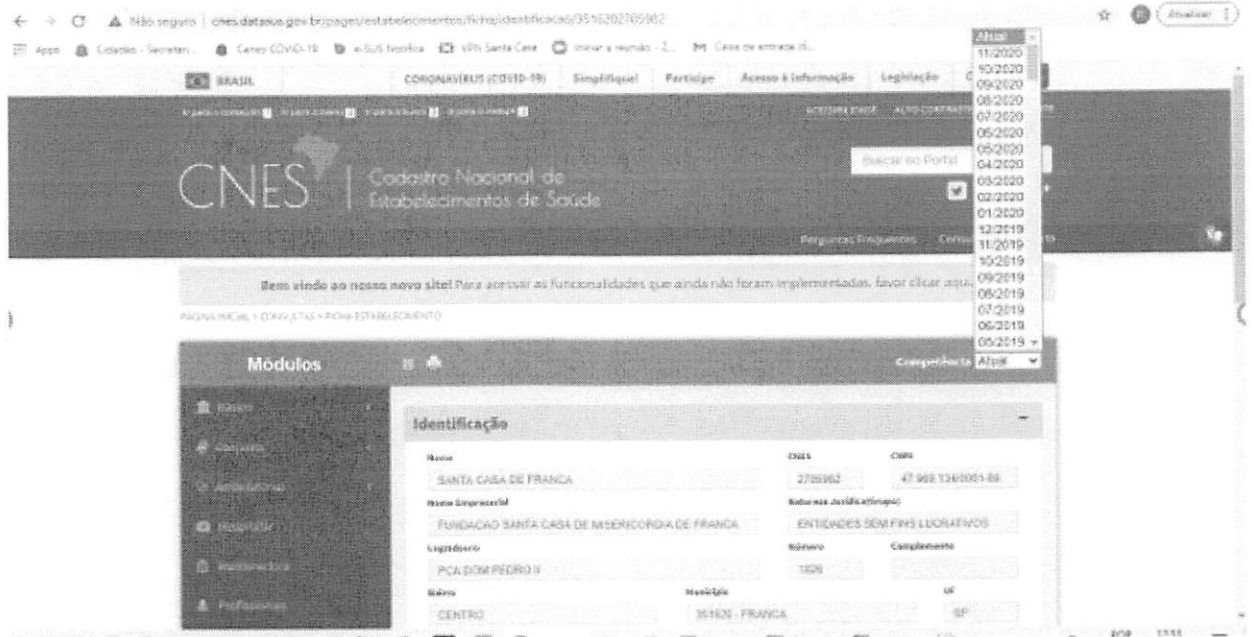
← → C ▲ Não seguro | cnes.datasus.gov.br/pages/estabelecimentos/ficha/identificacao/3516202705982

Apps Cidadão - Secretari... Censo COVID-19 e-SUS Notifica VPs Santa Casa Iniciar a reunião - Z... Caixa de entrada (4)...

Atualizar

BRASIL CORONAVIRUS (COVID-19) Simplifique! Participe Acesso à Informação Legislação

CNES | Cadastro Nacional de Estabelecimentos de Saúde

Buscar no Portal

Perguntas Frequentes

Atual
11/2020
10/2020
09/2020
08/2020
07/2020
06/2020
05/2020
04/2020
03/2020
02/2020
01/2020
12/2019
11/2019
10/2019
09/2019
08/2019
07/2019
06/2019
05/2019

Bem vindo ao nosso novo site! Para acessar as funcionalidades que ainda não foram implementadas, favor clicar aqui

PÁGINA INICIAL > CONSULTAS > FICHA ESTABELECIMENTO

Módulos

Básico
Conjunto
Ambulatorial
Hospitalar
Mantenedora
Profissionais

Competência Atual

Identificação

| Nome | CNES | CNPJ |
|---|---|---|
| SANTA CASA DE FRANCA | 2705982 | 47.969.134/0001-89 |

| Nome Empresarial | Natureza Jurídica (Grupo) |
|---|---|
| FUNDACAO SANTA CASA DE MISERICORDIA DE FRANCA | ENTIDADES SEM FINS LUCRATIVOS |

| Logradouro | Número | Complemento |
|---|---|---|
| PCA DOM PEDRO II | 1826 | |

| Bairro | Município | UF |
|---|---|---|
| CENTRO | 351620 - FRANCA | SP |